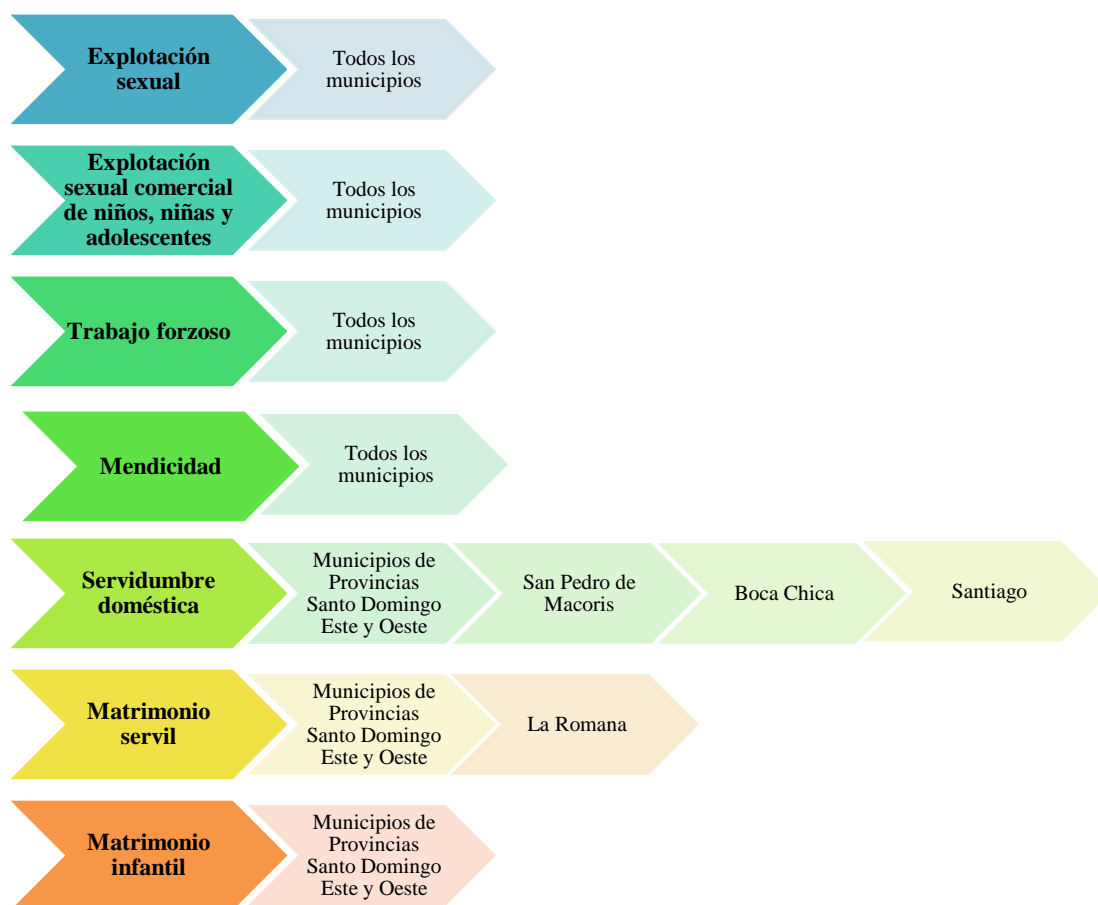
Explotación sexual

Todos los municipios

Explotación sexual comercial de niños, niñas y adolescentes

Todos los municipios

Trabajo forzoso

Todos los municipios

Mendicidad

Todos los municipios

Servidumbre doméstica

Municipios de Provincias Santo Domingo Este y Oeste

San Pedro de Macoris

Boca Chica

Santiago

Matrimonio servil

Municipios de Provincias Santo Domingo Este y Oeste

La Romana

Matrimonio infantil

Municipios de Provincias Santo Domingo Este y Oeste